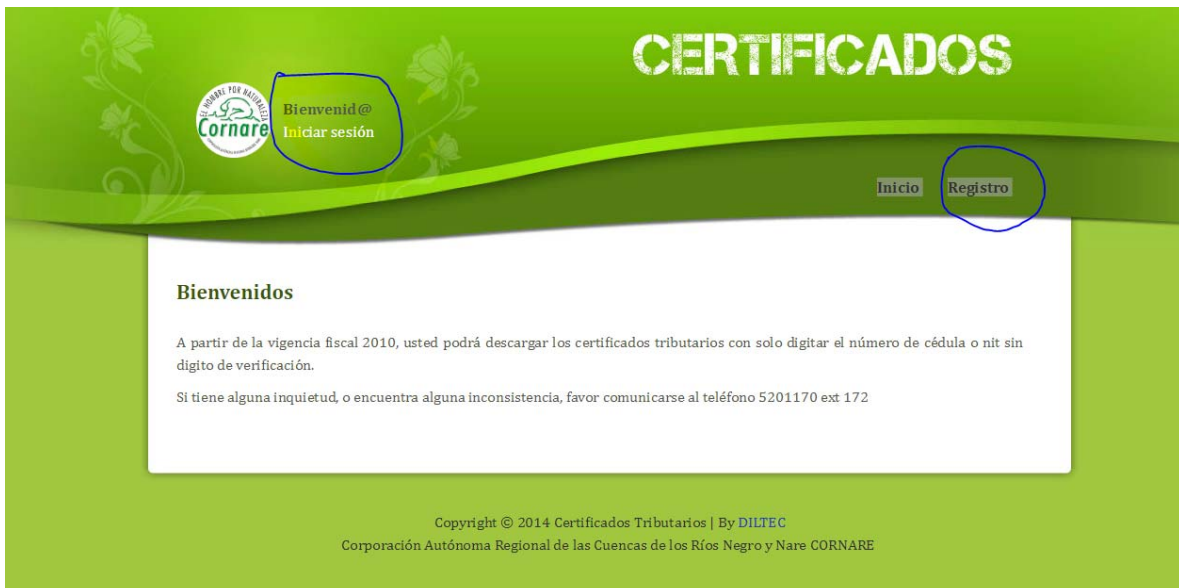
CERTIFICADOS

EL HOMBRE POR NATURALEZA
Cornare

Bienvenid@
Iniciar sesión

Inicio Registro

Bienvenidos

A partir de la vigencia fiscal 2010, usted podrá descargar los certificados tributarios con solo digitar el número de cédula o nit sin digito de verificación.

Si tiene alguna inquietud, o encuentra alguna inconsistencia, favor comunicarse al teléfono 5201170 ext 172

Copyright © 2014 Certificados Tributarios | By DILTEC
Corporación Autónoma Regional de las Cuencas de los Ríos Negro y Nare CORNARE